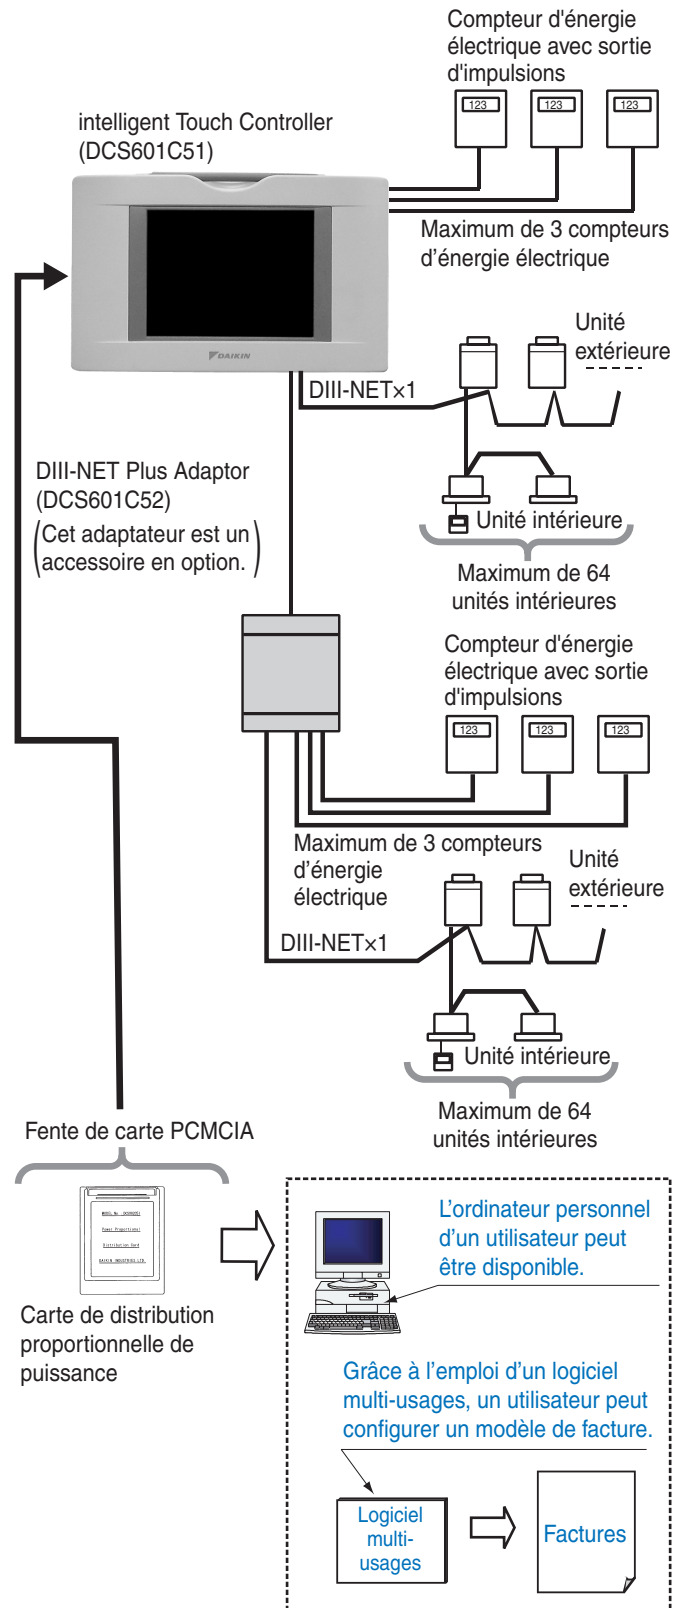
Compteur d'énergie électrique avec sortie d'impulsions

123 123 123

intelligent Touch Controller (DCS601C51)

DAIKIN

Maximum de 3 compteurs d'énergie électrique

Unité extérieure

DIII-NET×1

Unité intérieure

Maximum de 64 unités intérieures

DIII-NET Plus Adaptor (DCS601C52)

(Cet adaptateur est un accessoire en option.)

Compteur d'énergie électrique avec sortie d'impulsions

123 123 123

Maximum de 3 compteurs d'énergie électrique

Unité extérieure

DIII-NET×1

Unité intérieure

Maximum de 64 unités intérieures

Fente de carte PCMCIA

Carte de distribution proportionnelle de puissance

L'ordinateur personnel d'un utilisateur peut être disponible.

Grâce à l'emploi d'un logiciel multi-usages, un utilisateur peut configurer un modèle de facture.

Logiciel multi-usages

Factures